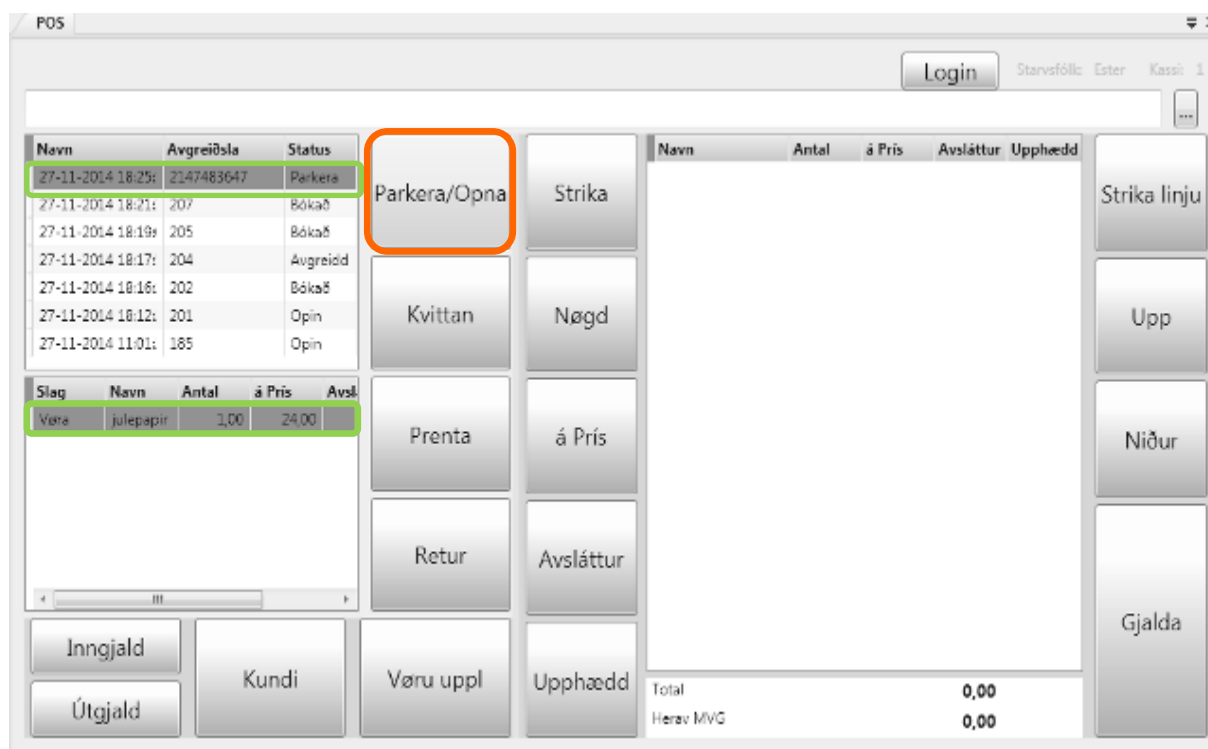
POS

Login Starvsfólk: Ester Kassi: 1

...

| Navn | Avgreiðsla | Status |
|---|---|---|
| 27-11-2014 18:25: | 2147483647 | Parkera |
| 27-11-2014 18:21: | 207 | Bókað |
| 27-11-2014 18:19: | 205 | Bókað |
| 27-11-2014 18:17: | 204 | Avgreidd |
| 27-11-2014 18:16: | 202 | Bókað |
| 27-11-2014 18:12: | 201 | Opin |
| 27-11-2014 11:01: | 185 | Opin |

| Slag | Navn | Antal | á Prís | Avsl |
|---|---|---|---|---|
| Vøra | julepapir | 1,00 | 24,00 | |

Parkera/Opna

Kvittan

Prenta

Retur

Strika

Nøgd

á Prís

Avsláttur

Upphædd

| Navn | Antal | á Prís | Avsláttur | Upphædd |
|---|---|---|---|---|

Total 0,00
Herav MVG 0,00

Strika linju

Upp

Niður

Gjalda

Inngjald

Útgjald

Kundi

Vøru uppl